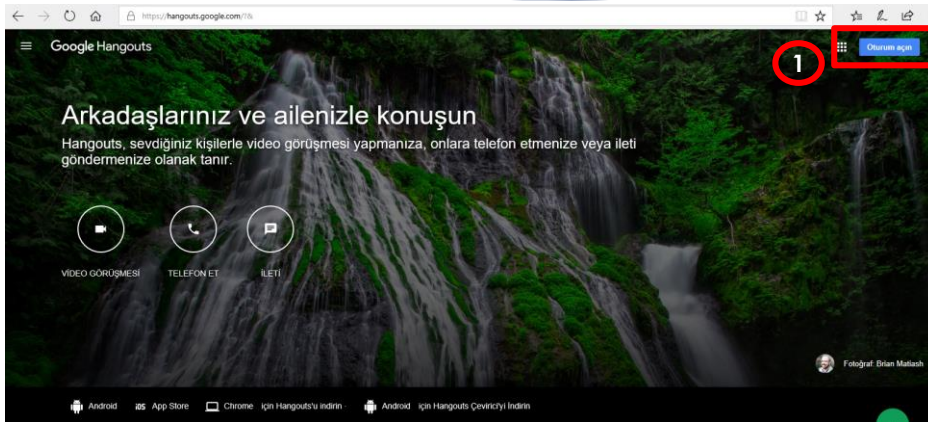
https://hangouts.google.com/?hl

Google Hangouts

Oturum açın

1

Arkadaşlarınız ve ailenizle konuşun

Hangouts, sevdiğiniz kişilerle video görüşmesi yapmanıza, onlara telefon etmenize veya ileti göndermenize olanak tanır.

VİDEO GÖRÜŞMESİ

TELEFON ET

İLETİ

Fotoğraf: Brian Matiash

Android iOS App Store Chrome için Hangouts'u indirin · Android için Hangouts Çevirici'yi İndirin